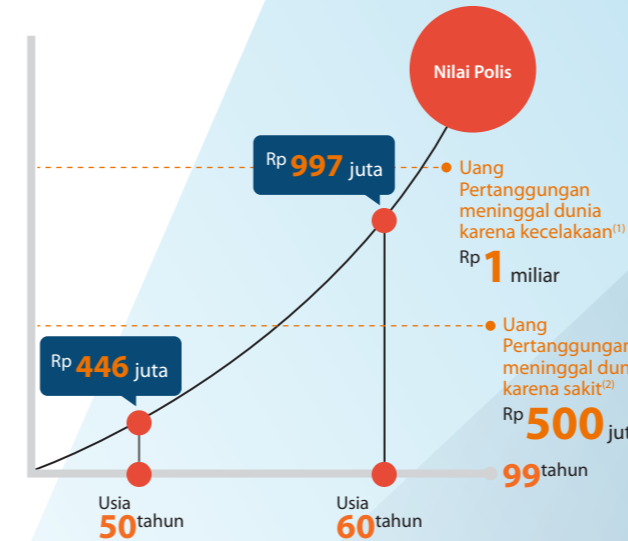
Nilai Polis

Rp 997 juta

Uang Pertanggungan meninggal dunia karena kecelakaan$^{(1)}$

Rp 1 miliar

Uang Pertanggungan meninggal dun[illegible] karena sakit$^{(2)}$

Rp 500 ju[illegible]

Rp 446 juta

99 tahun

Usia 50 tahun

Usia 60 tahun